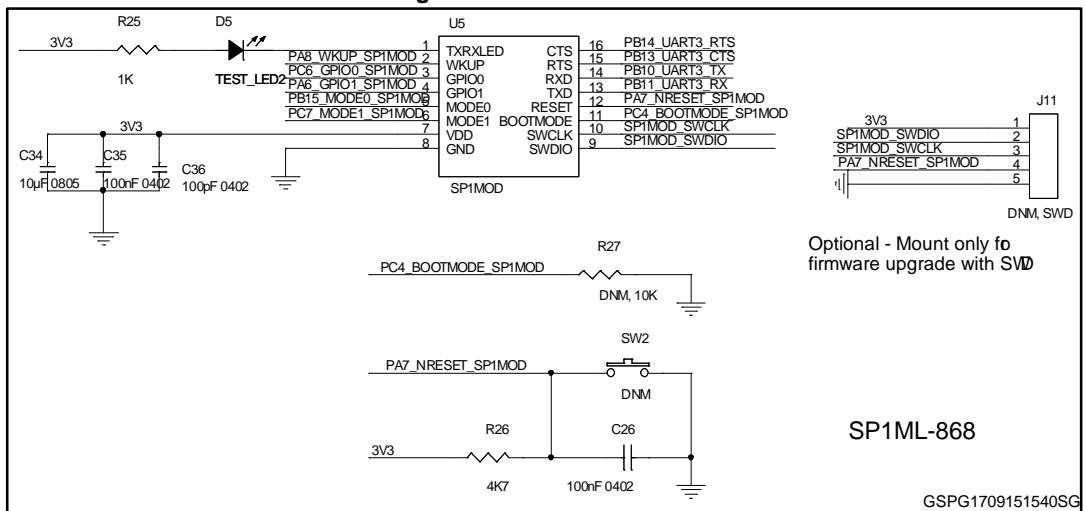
R25
D5
U5
3V3
1K
TEST_LED2
PA8_WKUP_SP1MOD
PC6_GPIO0_SP1MOD
PA6_GPIO1_SP1MOD
PB15_MODE0_SP1MOD
PC7_MODE1_SP1MOD
1
2
3
4
5
6
7
8
TXRXLED
WKUP
GPIO0
GPIO1
MODE0
MODE1
VDD
GND
CTS
RTS
RXD
TXD
RESET
BOOTMODE
SWCLK
SWDIO
16
15
14
13
12
11
10
9
PB14_UART3_RTS
PB13_UART3_CTS
PB10_UART3_TX
PB11_UART3_RX
PA7_NRESET_SP1MOD
PC4_BOOTMODE_SP1MOD
SP1MOD_SWCLK
SP1MOD_SWDIO
SP1MOD
3V3
C34
C35
C36
10µF 0805
100nF 0402
100pF 0402
J11
3V3
SP1MOD_SWDIO
SP1MOD_SWCLK
PA7_NRESET_SP1MOD
1
2
3
4
5
DNM, SWD
Optional - Mount only fo firmware upgrade with SWD
R27
PC4_BOOTMODE_SP1MOD
DNM, 10K
SW2
PA7_NRESET_SP1MOD
DNM
R26
C26
3V3
4K7
100nF 0402
SP1ML-868
GSPG1709151540SG